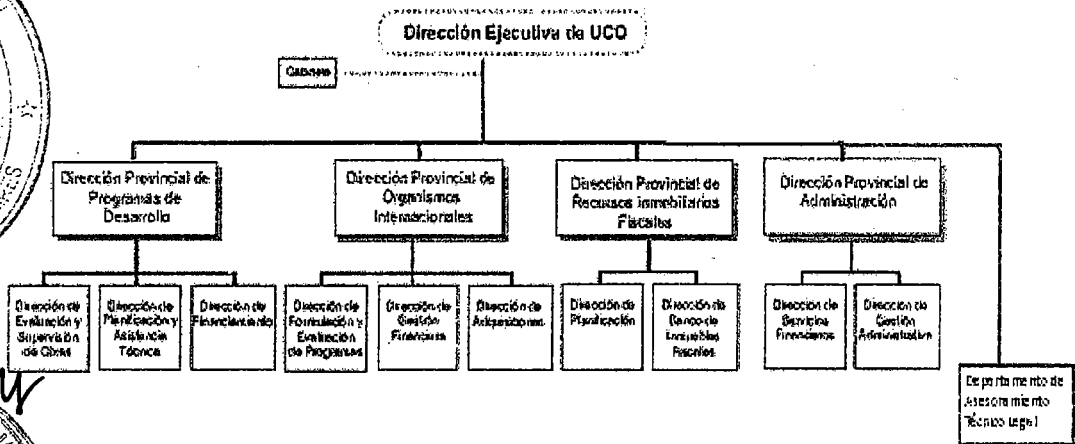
Dirección Ejecutiva de UCO

Gabinete

Dirección Provincial de Programas de Desarrollo

Dirección Provincial de Organismos Internacionales

Dirección Provincial de Recursos Inmobiliarios Fiscales

Dirección Provincial de Administración

Dirección de Evaluación y Supervisión de Obras

Dirección de Planificación y Asistencia Técnica

Dirección de Financiamiento

Dirección de Formulación y Evaluación de Programas

Dirección de Gestión Financiera

Dirección de Adquisiciones

Dirección de Planificación

Dirección de Banco de Inmuebles Fiscales

Dirección de Servicios Financieros

Dirección de Gestión Administrativa

Departamento de Asesoramiento Técnico Legal